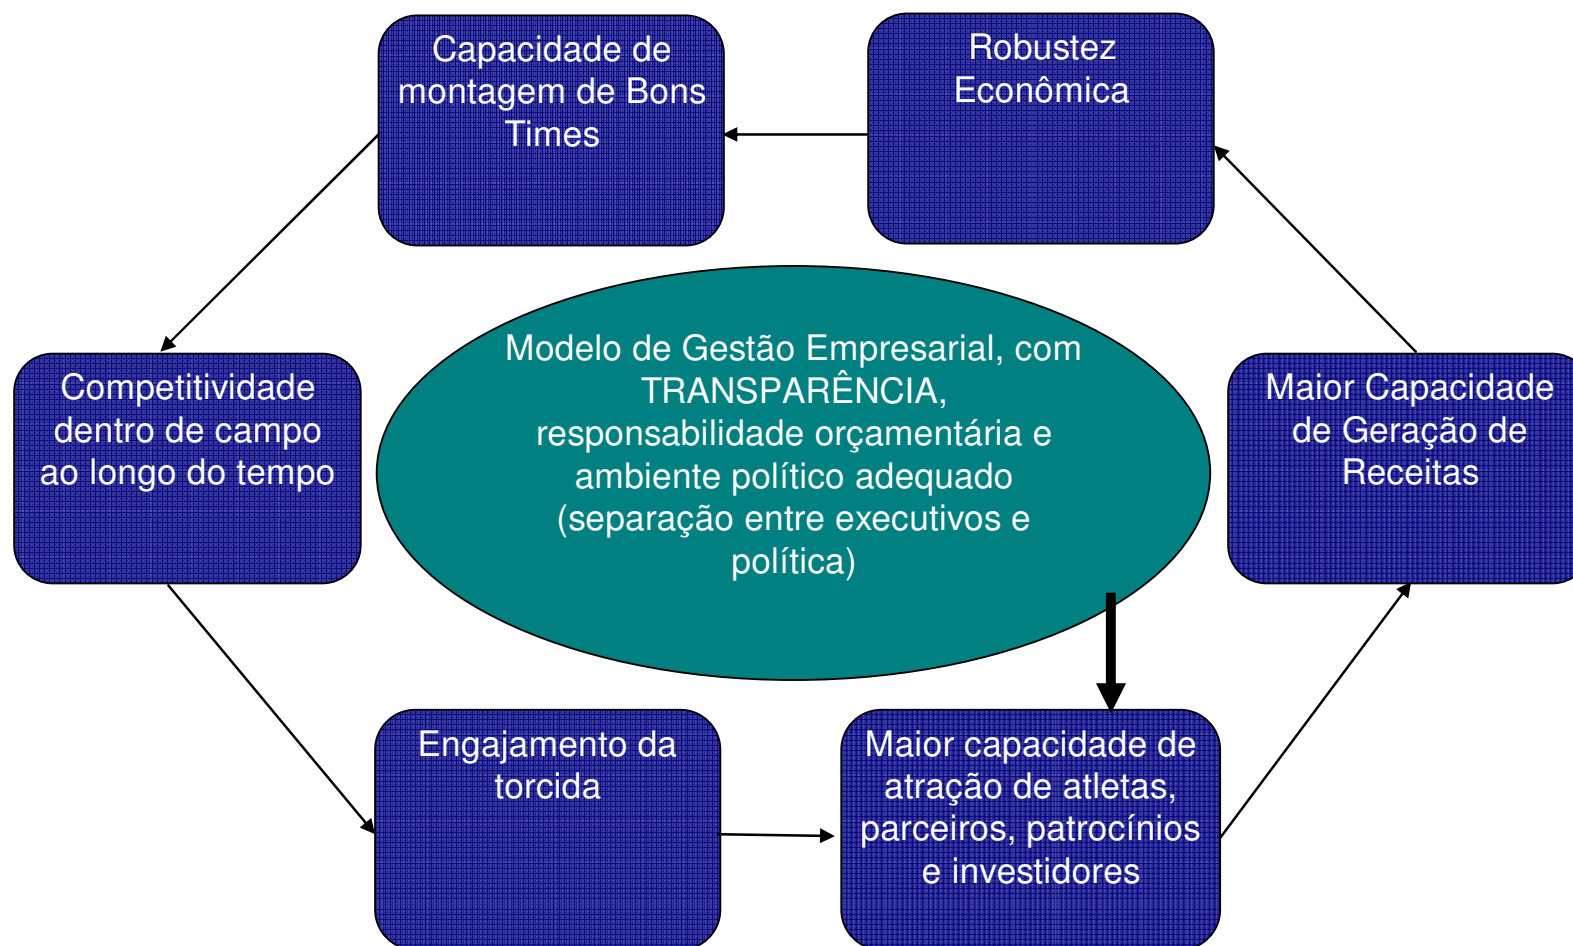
Capacidade de montagem de Bons Times

Robustez Econômica

Competitividade dentro de campo ao longo do tempo

Modelo de Gestão Empresarial, com TRANSPARÊNCIA, responsabilidade orçamentária e ambiente político adequado (separação entre executivos e política)

Maior Capacidade de Geração de Receitas

Engajamento da torcida

Maior capacidade de atração de atletas, parceiros, patrocínios e investidores